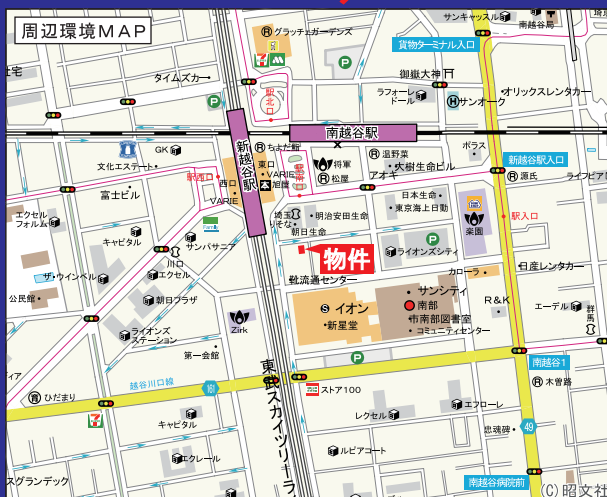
周辺環境MAP

サンキャッスル
南越谷
グラッチェガーデンズ
貨物ターミナル入口
宅
タイムズ
御嶽大神
駅北口
ラフォーレドール
サンオーク
オリックスレンタカー
南越谷駅
ちよだ鮨
温野菜
ポラス
GK
新越谷駅
東口
将軍
大樹生命ビル
新越谷駅入口
文化エステート
VARIE
松屋
アオキ
源氏
ライフ
新西口
西口
VARIE
旭屋
日本生命
東海上日動
富士ビル
埼玉りそな
明治安田生命
駅入口
エクセルフォルム
朝日生命
薬園
キャピタル
サンパサニア
物件
ライオンズシティ
川口エクセル
カローラ
日産レンタカー
ザ・ウインベル
物流センター
サンシティ
公民館
朝日プラザ
イオン
南部
R&K
新星堂
市南部図書室
エーデル
Zirk
コミュニティセンター
ライオンズステーション
第一会館
東武スカイツリーライン
南越谷1
越谷川口線
ひだまり
ストア100
木曽路
キャピタル
レクセル
エフローレ
恵瑞寺
エクレール
ルピアコート
グランデック
南越谷病院前
49
(C)昭文社